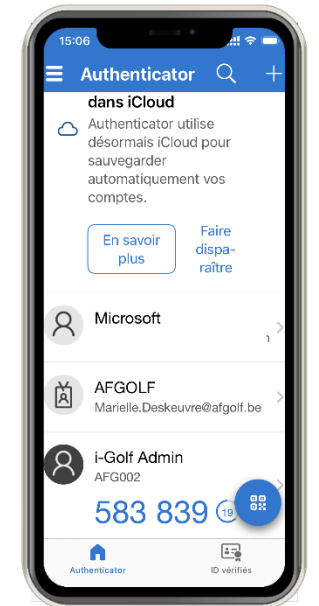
15:06

Authenticator

dans iCloud

Authenticator utilise désormais iCloud pour sauvegarder automatiquement vos comptes.

En savoir plus

Faire disparaître

Microsoft

1

AFGOLF

Marielle.Deskeuvre@afgolf.be

i-Golf Admin

AFG002

583 839

19

Authenticator

ID vérifiés